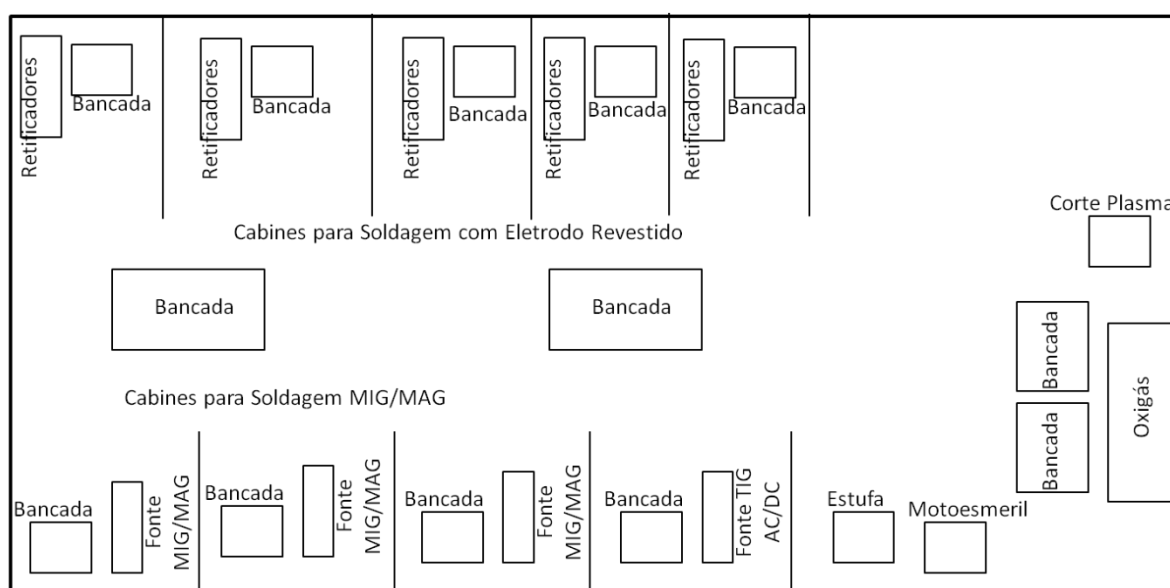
Retificadores
Bancada
Retificadores
Bancada
Retificadores
Bancada
Retificadores
Bancada
Retificadores
Bancada

Corte Plasma

Cabines para Soldagem com Eletrodo Revestido

Bancada
Bancada

Bancada
Bancada
Oxigás

Cabines para Soldagem MIG/MAG

Bancada
Fonte MIG/MAG
Bancada
Fonte MIG/MAG
Bancada
Fonte MIG/MAG
Bancada
Fonte TIG AC/DC
Estufa
Motoesmeril